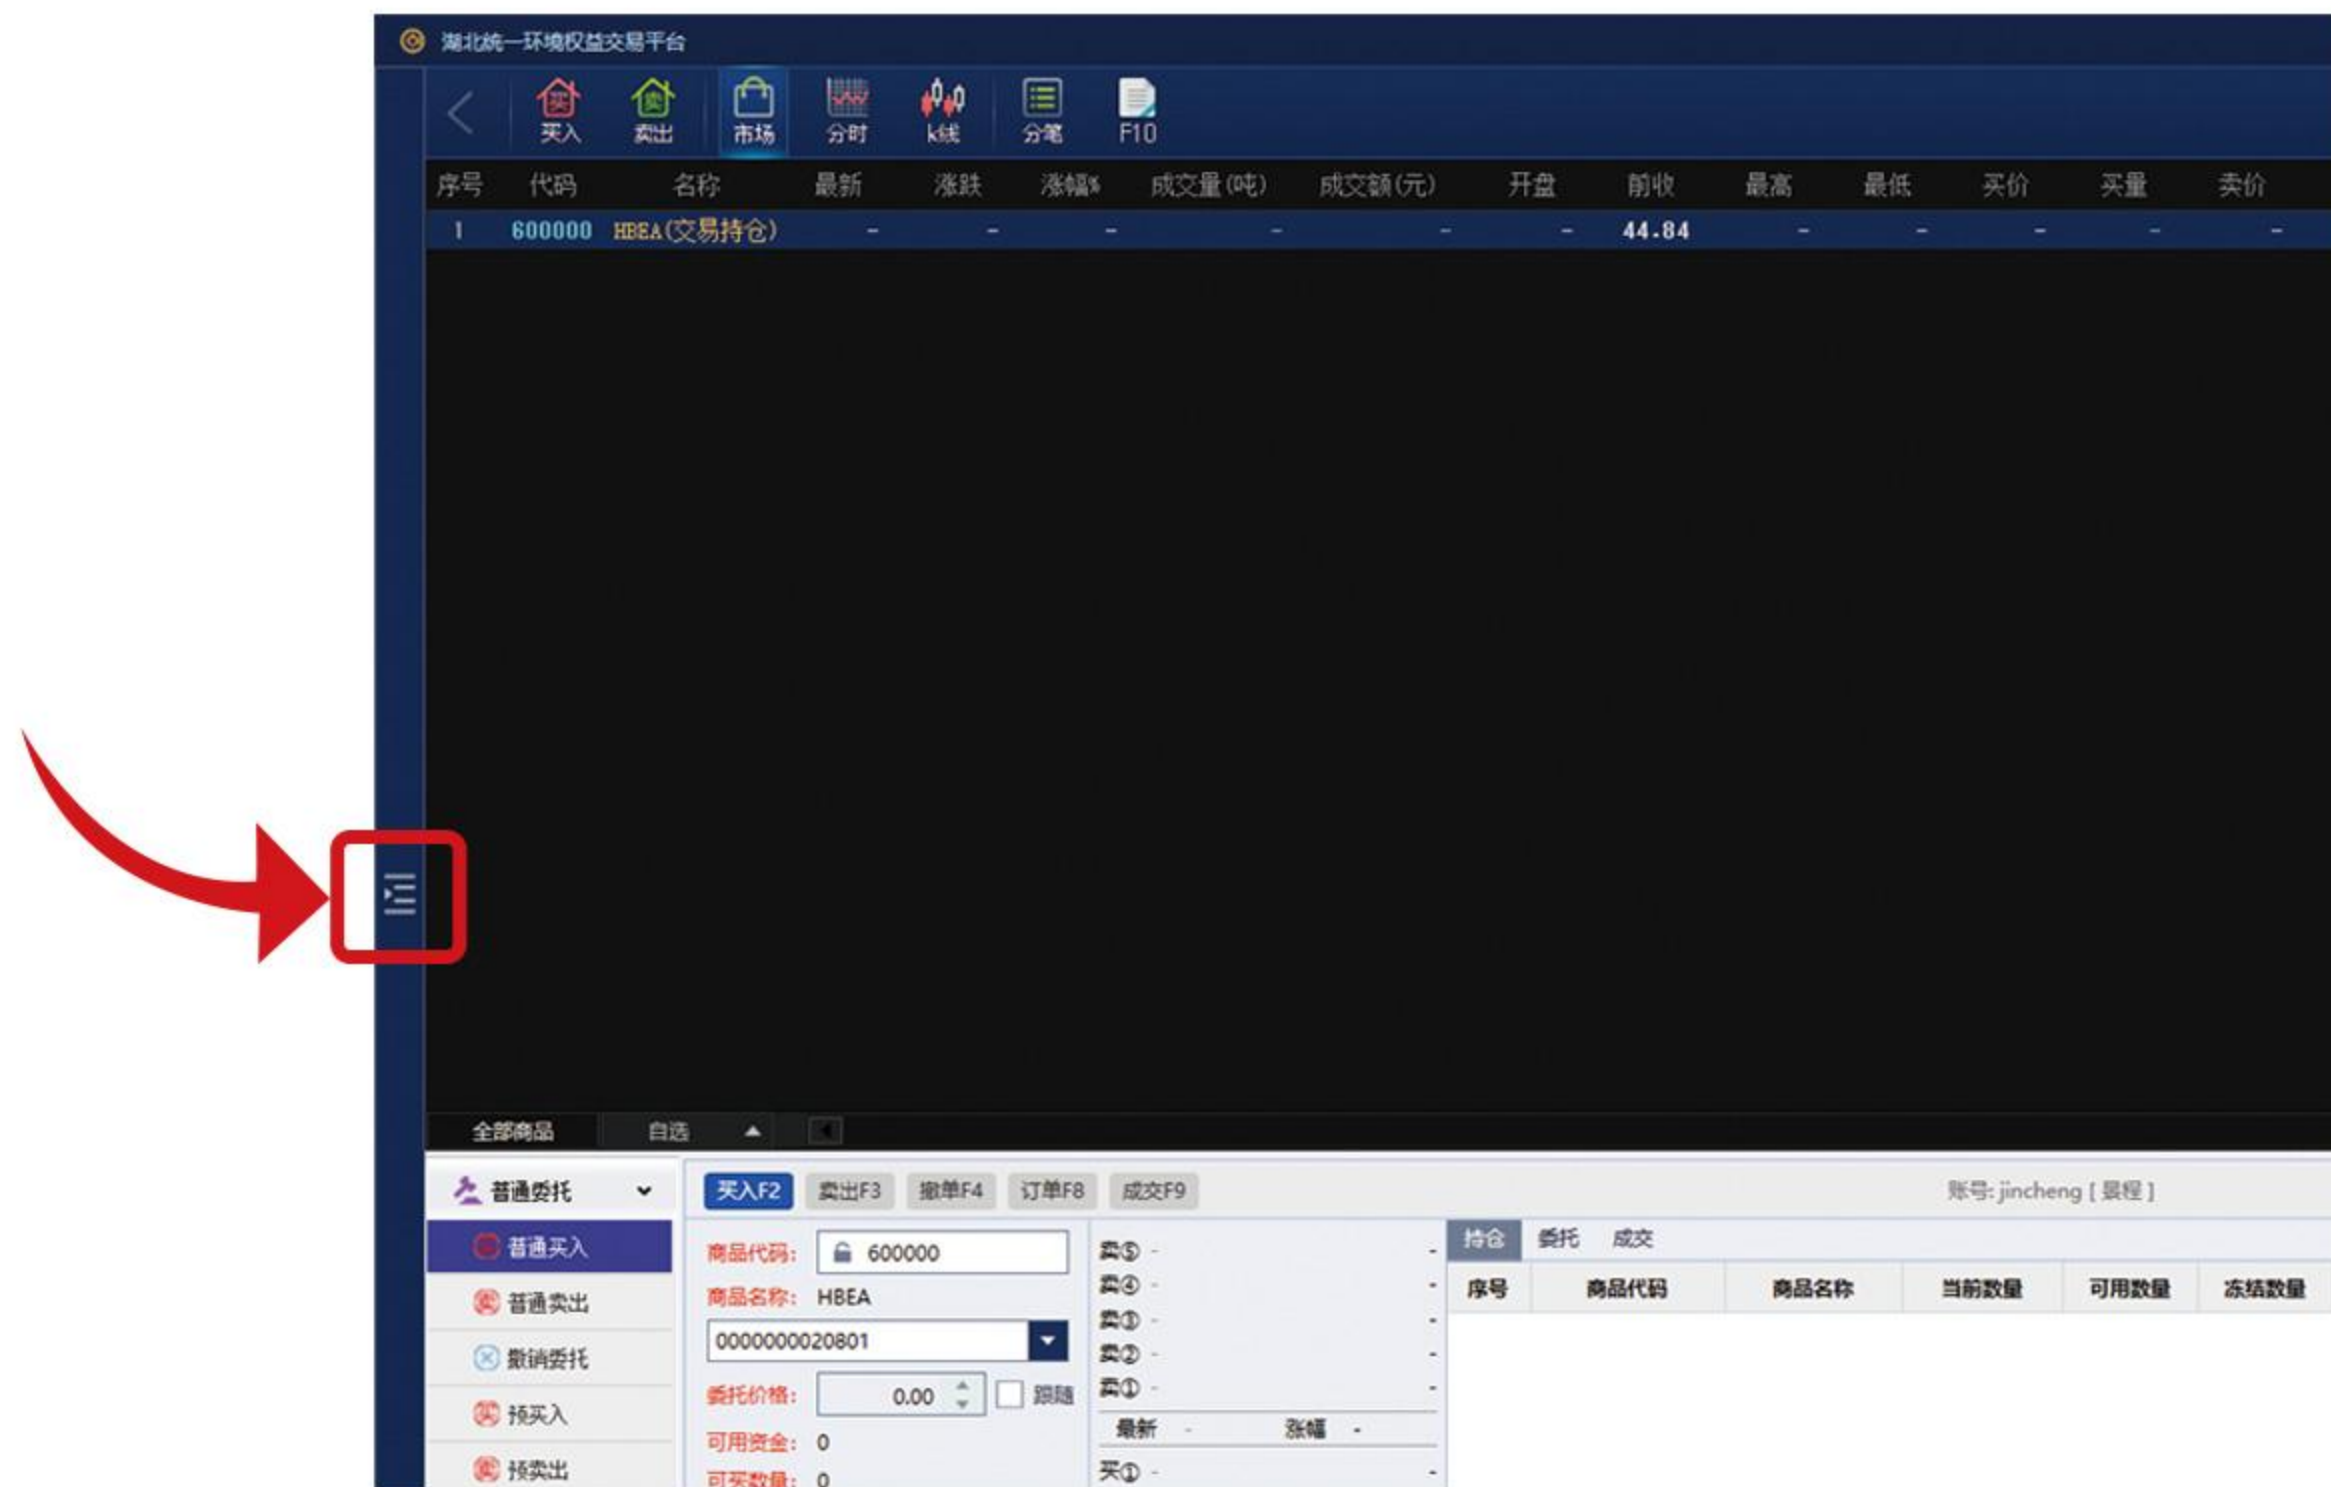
湖北统一环境权益交易平台

买入 卖出 市场 分时 k线 分笔 F10

| 序号 | 代码 | 名称 | 最新 | 涨跌 | 涨幅% | 成交量(吨) | 成交额(元) | 开盘 | 前收 | 最高 | 最低 | 买价 | 买量 | 卖价 |
|---|---|---|---|---|---|---|---|---|---|---|---|---|---|---|
| 1 | 600000 | HBEA(交易持仓) | - | - | - | - | - | - | 44.84 | - | - | - | - | - |

全部商品 自选

普通委托
普通买入
普通卖出
撤销委托
预买入
预卖出

买入F2 卖出F3 撤单F4 订单F8 成交F9

账号: jincheng [ 景程 ]

商品代码: 600000
商品名称: HBEA
0000000020801
委托价格: 0.00 跟随
可用资金: 0
可买数量: 0

卖⑤ - -
卖④ - -
卖③ - -
卖② - -
卖① - -
最新 - 涨幅 -
买① - -

持仓 委托 成交

| 序号 | 商品代码 | 商品名称 | 当前数量 | 可用数量 | 冻结数量 |
|---|---|---|---|---|---|